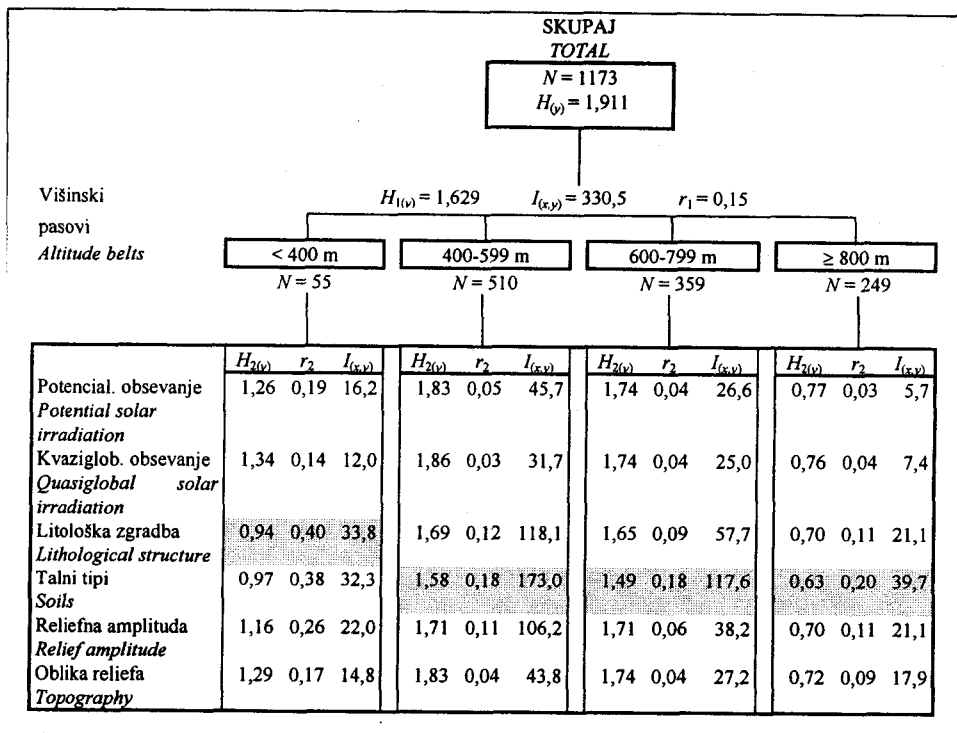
SKUPAJ
*TOTAL*

$N = 1173$
$H_{(y)} = 1{,}911$

Višinski pasovi
*Altitude belts*

$H_{1(y)} = 1{,}629$ $I_{(x,y)} = 330{,}5$ $r_1 = 0{,}15$

< 400 m
$N = 55$

400-599 m
$N = 510$

600-799 m
$N = 359$

≥ 800 m
$N = 249$

| | $H_{2(y)}$ | $r_2$ | $I_{(x,y)}$ | $H_{2(y)}$ | $r_2$ | $I_{(x,y)}$ | $H_{2(y)}$ | $r_2$ | $I_{(x,y)}$ | $H_{2(y)}$ | $r_2$ | $I_{(x,y)}$ |
|---|---|---|---|---|---|---|---|---|---|---|---|---|
| Potencial. obsevanje *Potential solar irradiation* | 1,26 | 0,19 | 16,2 | 1,83 | 0,05 | 45,7 | 1,74 | 0,04 | 26,6 | 0,77 | 0,03 | 5,7 |
| Kvaziglob. obsevanje *Quasiglobal solar irradiation* | 1,34 | 0,14 | 12,0 | 1,86 | 0,03 | 31,7 | 1,74 | 0,04 | 25,0 | 0,76 | 0,04 | 7,4 |
| Litološka zgradba *Lithological structure* | 0,94 | 0,40 | 33,8 | 1,69 | 0,12 | 118,1 | 1,65 | 0,09 | 57,7 | 0,70 | 0,11 | 21,1 |
| Talni tipi *Soils* | 0,97 | 0,38 | 32,3 | 1,58 | 0,18 | 173,0 | 1,49 | 0,18 | 117,6 | 0,63 | 0,20 | 39,7 |
| Reliefna amplituda *Relief amplitude* | 1,16 | 0,26 | 22,0 | 1,71 | 0,11 | 106,2 | 1,71 | 0,06 | 38,2 | 0,70 | 0,11 | 21,1 |
| Oblika reliefa *Topography* | 1,29 | 0,17 | 14,8 | 1,83 | 0,04 | 43,8 | 1,74 | 0,04 | 27,2 | 0,72 | 0,09 | 17,9 |